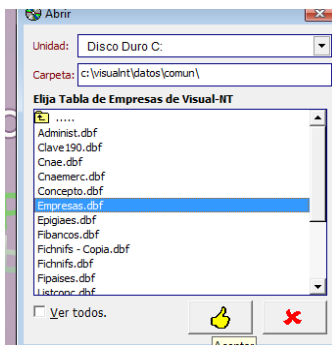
Abrir

Unidad: Disco Duro C:

Carpeta: c:\visualnt\datos\comun\

Elija Tabla de Empresas de Visual-NT

.....
Administ.dbf
Clave190.dbf
Cnae.dbf
Cnaemerc.dbf
Concepto.dbf
Empresas.dbf
Epigiaes.dbf
Fibancos.dbf
Fichnifs - Copia.dbf
Fichnifs.dbf
Fipaises.dbf
Listconc.dbf

Ver todos.

Aceptar